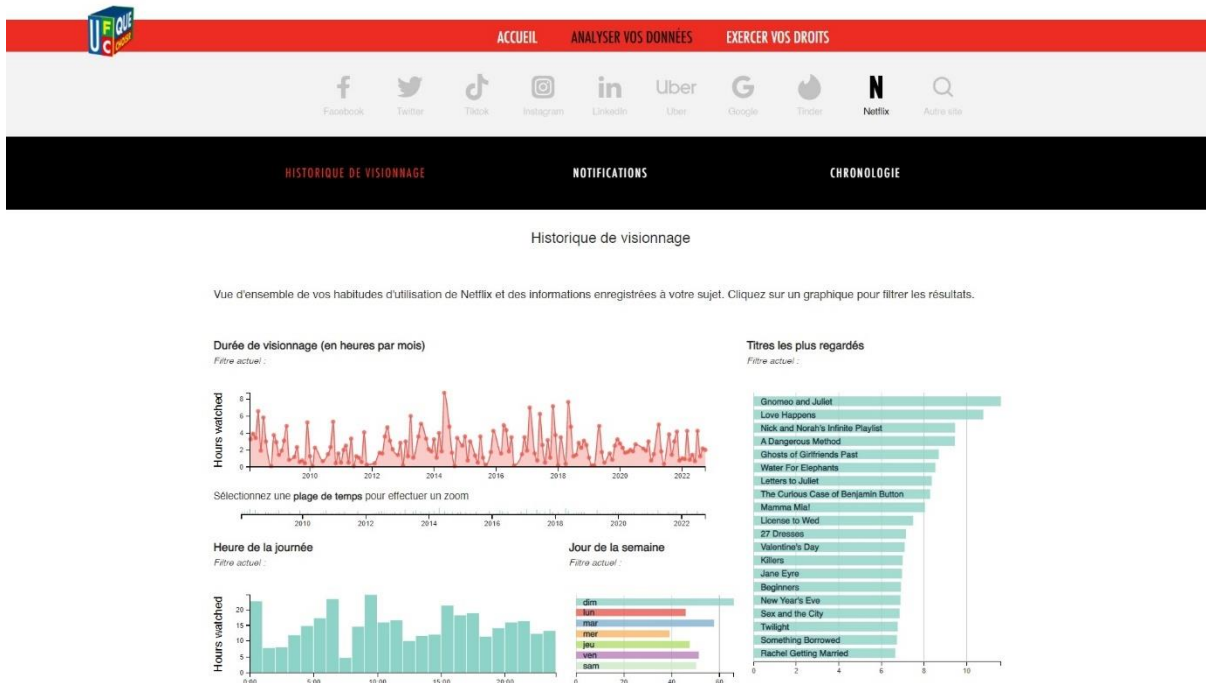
UFC QUE CHOISIR

ACCUEIL ANALYSER VOS DONNÉES EXERCER VOS DROITS

Facebook Twitter Tiktok Instagram LinkedIn Uber Uber Google Tinder N Netflix Autre site

HISTORIQUE DE VISIONNAGE NOTIFICATIONS CHRONOLOGIE

Historique de visionnage

Vue d'ensemble de vos habitudes d'utilisation de Netflix et des informations enregistrées à votre sujet. Cliquez sur un graphique pour filtrer les résultats.

Durée de visionnage (en heures par mois)
Filtre actuel :

Hours watched
8
6
4
2
0
2010 2012 2014 2016 2018 2020 2022

Sélectionnez une plage de temps pour effectuer un zoom

2010 2012 2014 2016 2018 2020 2022

Heure de la journée
Filtre actuel :

Hours watched
20
15
10
5
0
0:00 5:00 10:00 15:00 20:00

Jour de la semaine
Filtre actuel :

dim
lun
mar
mer
jeu
ven
sam
0 20 40 60

Titres les plus regardés
Filtre actuel :

Gnomeo and Juliet
Love Happens
Nick and Norah's Infinite Playlist
A Dangerous Method
Ghosts of Girlfriends Past
Water For Elephants
Letters to Juliet
The Curious Case of Benjamin Button
Mamma Mia!
License to Wed
27 Dresses
Valentine's Day
Killers
Jane Eyre
Beginners
New Year's Eve
Sex and the City
Twilight
Something Borrowed
Rachel Getting Married
0 2 4 6 8 10